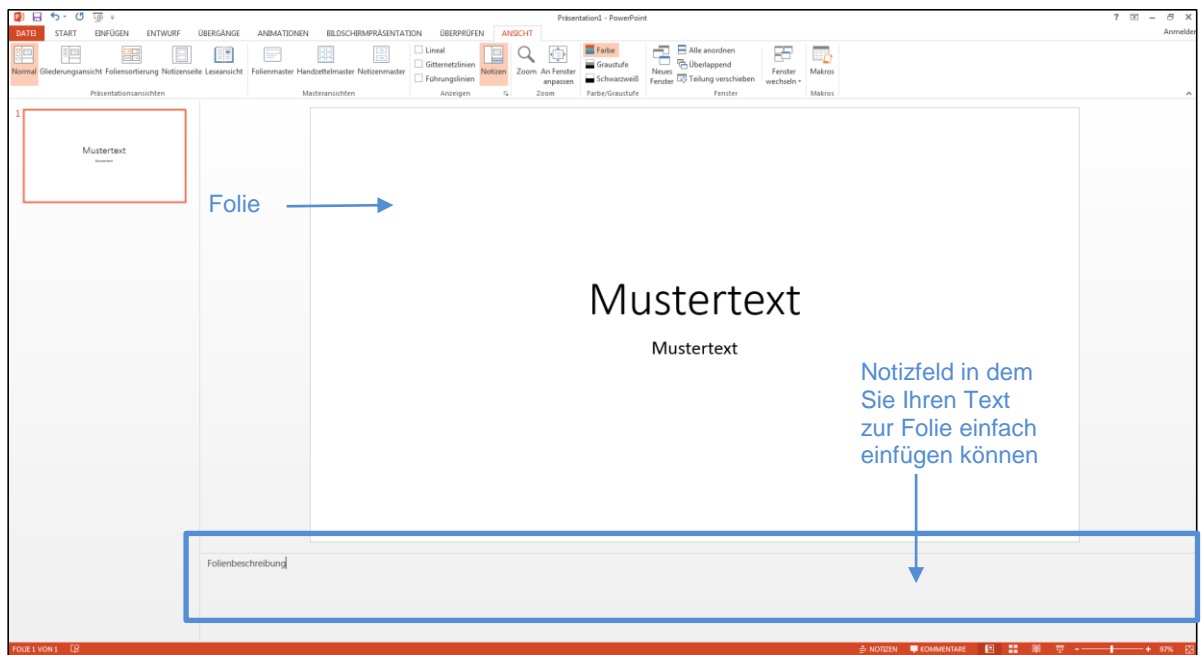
Präsentation1 - PowerPoint

? – ✕

Anmelden

DATEI START EINFÜGEN ENTWURF ÜBERGÄNGE ANIMATIONEN BILDSCHIRMPRÄSENTATION ÜBERPRÜFEN ANSICHT

Normal Gliederungsansicht Foliensortierung Notizenseite Leseansicht
Präsentationsansichten

Folienmaster Handzettelmaster Notizenmaster
Masteransichten

Lineal
Gitternetzlinien
Führungslinien
Notizen
Anzeigen

Zoom An Fenster anpassen
Zoom

Farbe
Graustufe
Schwarzweiß
Farbe/Graustufe

Neues Fenster
Alle anordnen
Überlappend
Teilung verschieben
Fenster wechseln
Fenster

Makros
Makros

1

Mustertext
Mustertext

Folie

Mustertext

Mustertext

Notizfeld in dem Sie Ihren Text zur Folie einfach einfügen können

Folienbeschreibung

FOLIE 1 VON 1

NOTIZEN KOMMENTARE

97%